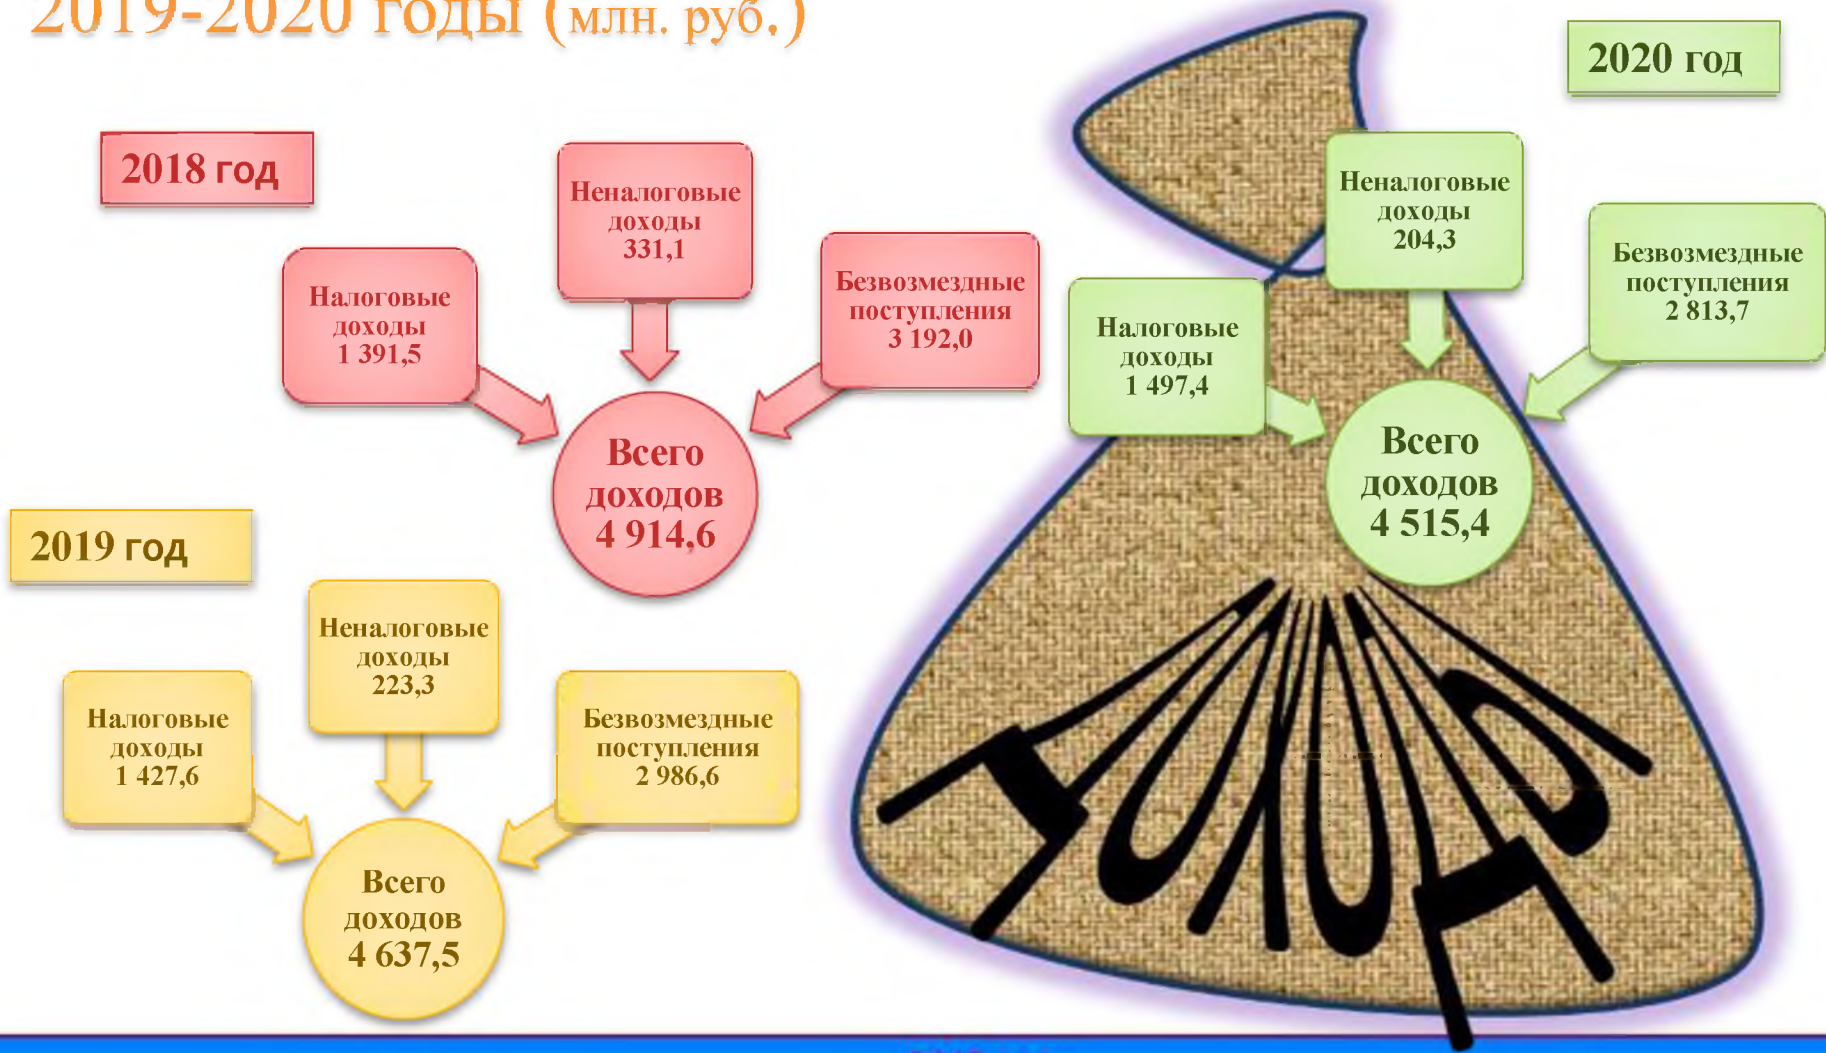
2019-2020 годы (млн. руб.)

2018 год

Неналоговые доходы 331,1

Налоговые доходы 1 391,5

Безвозмездные поступления 3 192,0

Всего доходов 4 914,6

2019 год

Неналоговые доходы 223,3

Налоговые доходы 1 427,6

Безвозмездные поступления 2 986,6

Всего доходов 4 637,5

2020 год

Неналоговые доходы 204,3

Налоговые доходы 1 497,4

Безвозмездные поступления 2 813,7

Всего доходов 4 515,4

ДОХОД